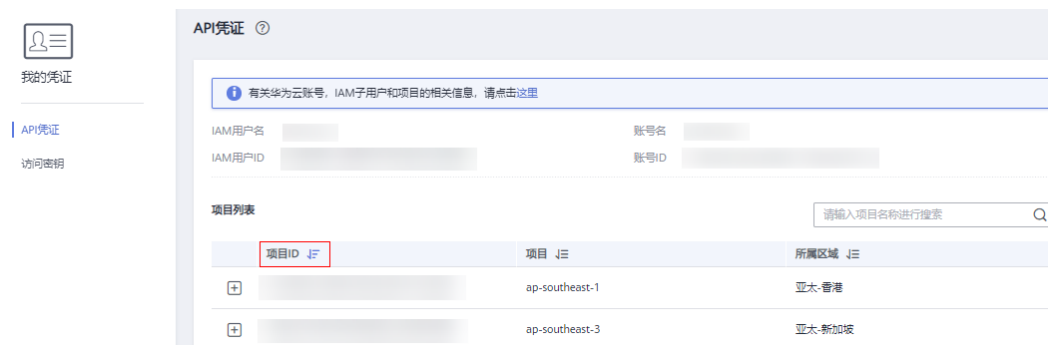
我的凭证

API凭证

访问密钥

API凭证 ⓘ

有关华为云账号，IAM子用户和项目的相关信息，请点击这里

IAM用户名 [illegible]

账号名 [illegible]

IAM用户ID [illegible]

账号ID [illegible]

项目列表

请输入项目名称进行搜索

| | 项目ID | 项目 | 所属区域 |
|---|---|---|---|
| + | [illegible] | ap-southeast-1 | 亚太-香港 |
| + | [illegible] | ap-southeast-3 | 亚太-新加坡 |